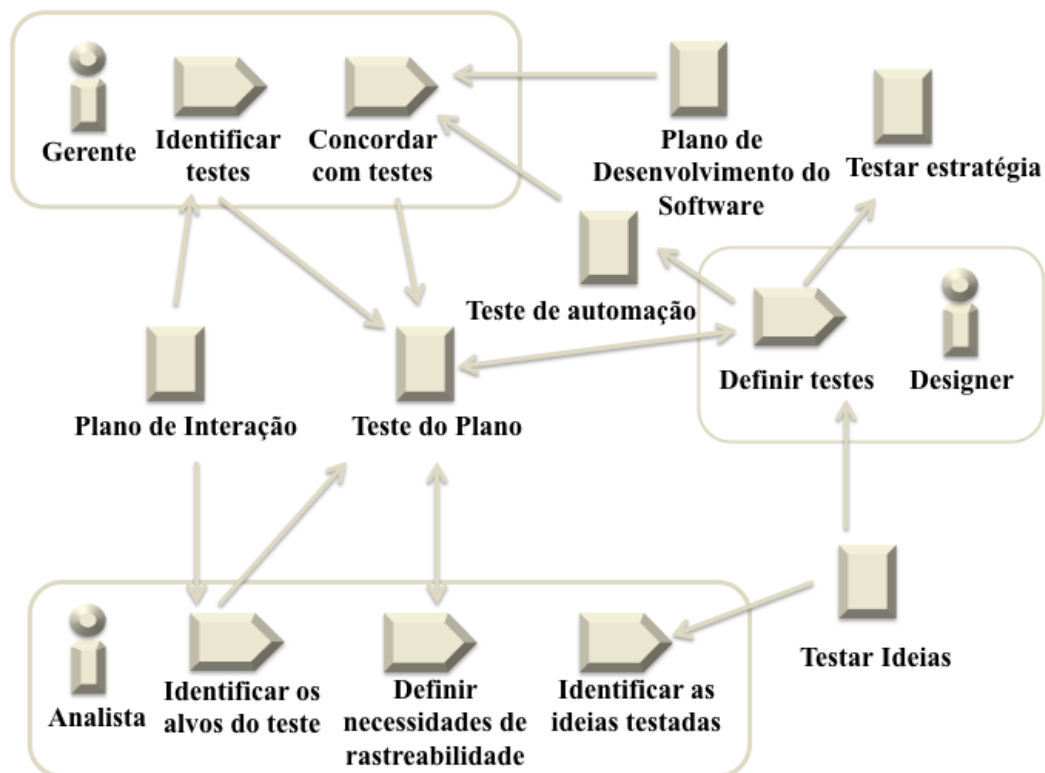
Gerente

Identificar testes

Concordar com testes

Plano de Desenvolvimento do Software

Testar estratégia

Teste de automação

Definir testes

Designer

Plano de Interação

Teste do Plano

Analista

Identificar os alvos do teste

Definir necessidades de rastreabilidade

Identificar as ideias testadas

Testar Ideias